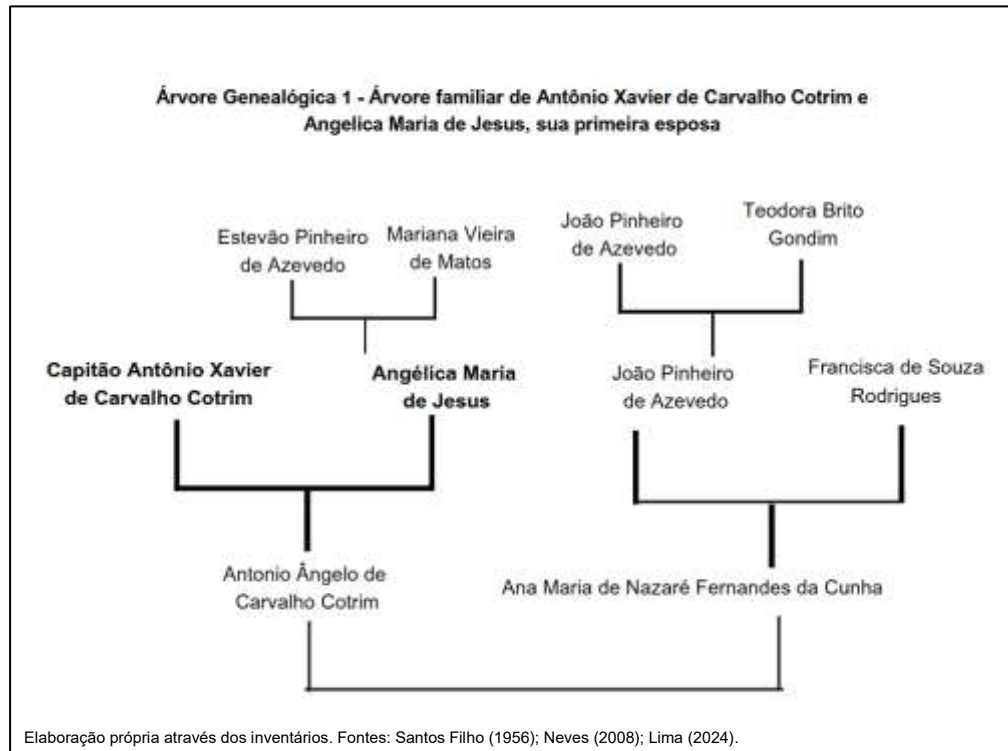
Árvore Genealógica 1 - Árvore familiar de Antônio Xavier de Carvalho Cotrim e Angelica Maria de Jesus, sua primeira esposa

Estevão Pinheiro de Azevedo

Mariana Vieira de Matos

João Pinheiro de Azevedo

Teodora Brito Gondim

Capitão Antônio Xavier de Carvalho Cotrim

Angélica Maria de Jesus

João Pinheiro de Azevedo

Francisca de Souza Rodrigues

Antonio Ângelo de Carvalho Cotrim

Ana Maria de Nazaré Fernandes da Cunha

Elaboração própria através dos inventários. Fontes: Santos Filho (1956); Neves (2008); Lima (2024).